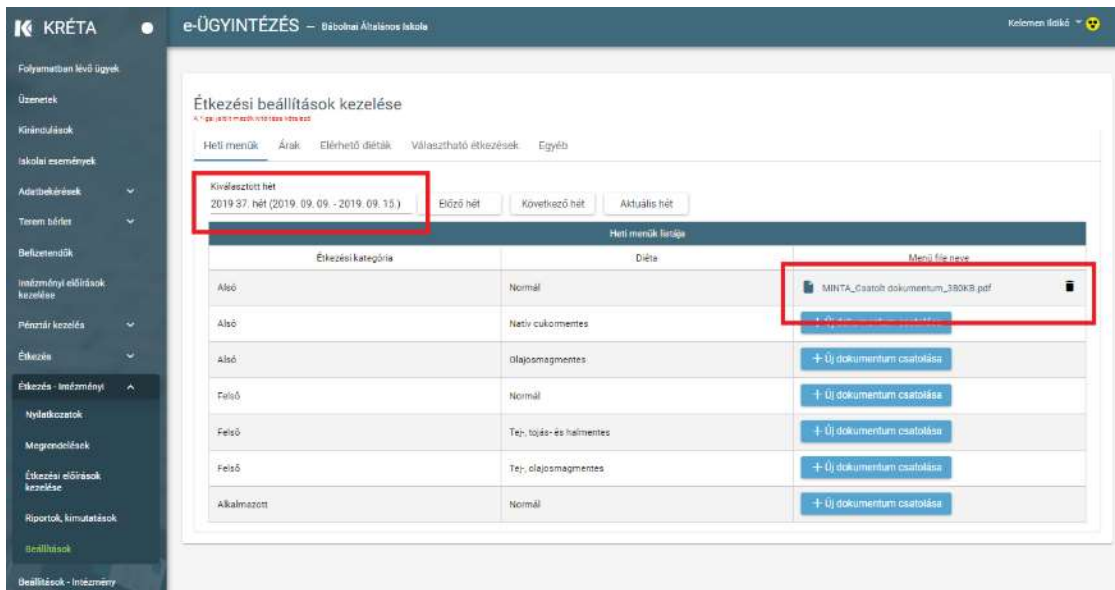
KRÉTA

Folyamatban lévő ügyek
Üzenetek
Kirándulások
Iskolai események
Adatbekérések
Terem bérlet
Befizetendők
Intézményi előírások kezelése
Pénztár kezelés
Étkezés
Étkezés - Intézményi
Nyilatkozatok
Megrendelések
Étkezési előírások kezelése
Riportok, kimutatások
Beállítások
Beállítások - Intézmény

e-ÜGYINTÉZÉS – Bábolnai Általános Iskola

Kelemen Ildikó

Étkezési beállítások kezelése
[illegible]

Heti menük Árak Elérhető diéták Választható étkezések Egyéb

Kiválasztott hét
2019.37. hét (2019. 09. 09. - 2019. 09. 15.)
Előző hét Következő hét Aktuális hét

Heti menük listája

| Étkezési kategória | Diéta | Menü file neve |
|---|---|---|
| Alsó | Normál | MINTA_Csatolt dokumentum_380KB.pdf |
| Alsó | Natív cukormentes | + Új dokumentum csatolása |
| Alsó | Olajosmagmentes | + Új dokumentum csatolása |
| Felső | Normál | + Új dokumentum csatolása |
| Felső | Tej-, tojás- és halmentes | + Új dokumentum csatolása |
| Felső | Tej-, olajosmagmentes | + Új dokumentum csatolása |
| Alkalmazott | Normál | + Új dokumentum csatolása |